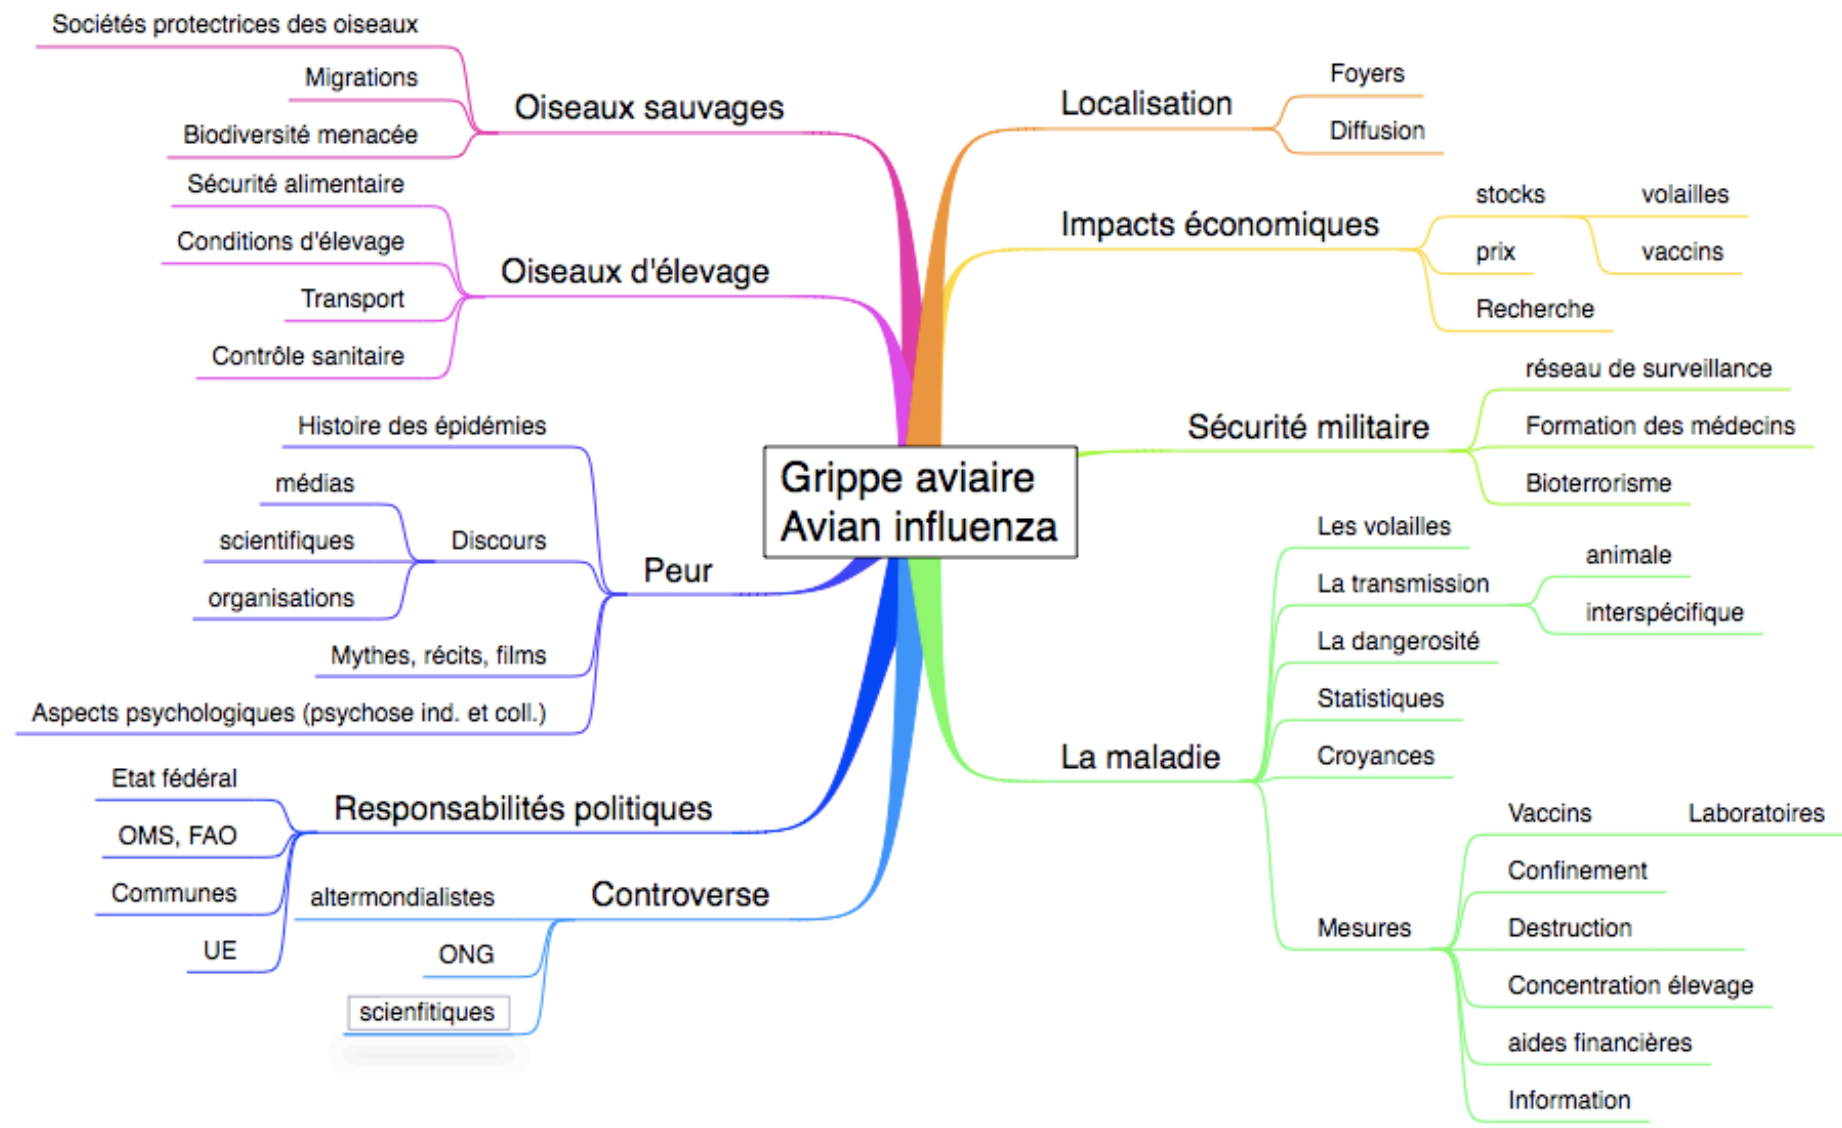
Grippe aviaire
Avian influenza

Oiseaux sauvages
Sociétés protectrices des oiseaux
Migrations
Biodiversité menacée

Oiseaux d'élevage
Sécurité alimentaire
Conditions d'élevage
Transport
Contrôle sanitaire

Peur
Histoire des épidémies
Discours
médias
scientifiques
organisations
Mythes, récits, films
Aspects psychologiques (psychose ind. et coll.)

Responsabilités politiques
Etat fédéral
OMS, FAO
Communes
UE

Controverse
altermondialistes
ONG
scienfitiques

Localisation
Foyers
Diffusion

Impacts économiques
stocks
volailles
prix
vaccins
Recherche

Sécurité militaire
réseau de surveillance
Formation des médecins
Bioterrorisme

La maladie
Les volailles
La transmission
animale
interspécifique
La dangerosité
Statistiques
Croyances
Mesures
Vaccins
Laboratoires
Confinement
Destruction
Concentration élevage
aides financières
Information